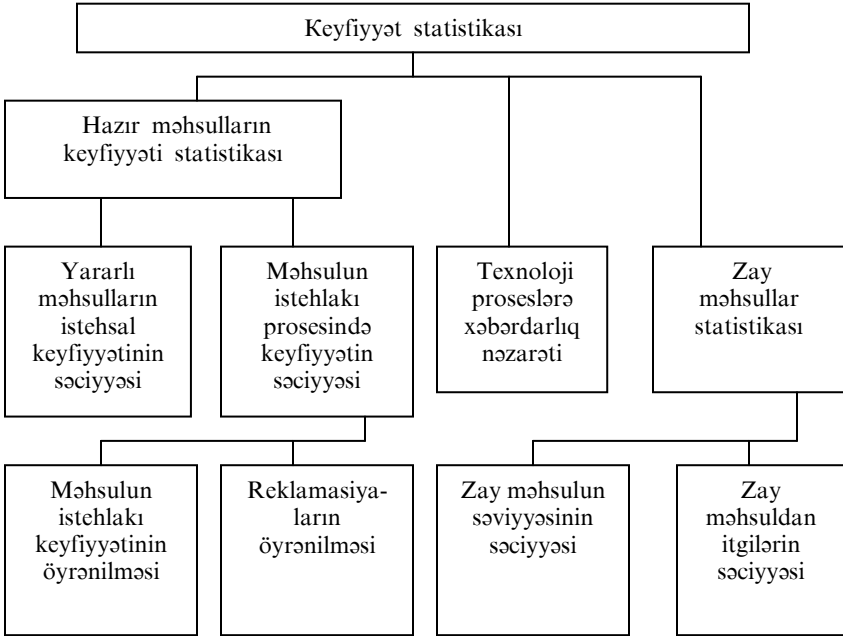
Keyfiyyət statistikası

Hazır məhsulların keyfiyyəti statistikası

Texnoloji proseslərə xəbərdarlıq nəzarəti

Zay məhsullar statistikası

Yararlı məhsulların istehsal keyfiyyətinin səciyyəsi

Məhsulun istehlakı prosesində keyfiyyətin səciyyəsi

Məhsulun istehlakı keyfiyyətinin öyrənilməsi

Reklamasiyaların öyrənilməsi

Zay məhsulun səviyyəsinin səciyyəsi

Zay məhsuldan itgilərin səciyyəsi